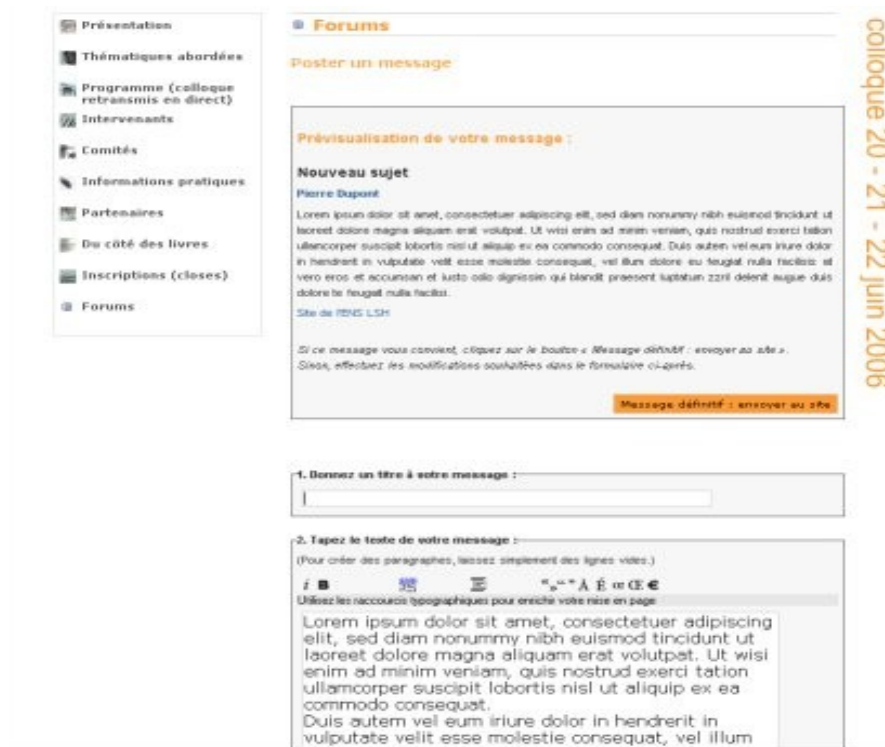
Présentation

Thématiques abordées

Programme (colloque retransmis en direct)

Intervenants

Comités

Informations pratiques

Partenaires

Du côté des livres

Inscriptions (closes)

Forums

Forums

Poster un message

Prévisualisation de votre message :

Nouveau sujet

Pierre Dupont

Lorem ipsum dolor sit amet, consectetuer adipiscing elit, sed diam nonummy nibh euismod tincidunt ut laoreet dolore magna aliquam erat volutpat. Ut wisi enim ad minim veniam, quis nostrud exerci tation ullamcorper suscipit lobortis nisl ut aliquip ex ea commodo consequat. Duis autem vel eum iriure dolor in hendrerit in vulputate velit esse molestie consequat, vel illum dolore eu feugiat nulla facilisis at vero eros et accumsan et iusto odio dignissim qui blandit praesent luptatum zzril delenit augue duis dolore te feugait nulla facilisi.

Site de l'ENS LSH

Si ce message vous convient, cliquez sur le bouton « Message définitif : envoyer au site ». Sinon, effectuez les modifications souhaitées dans le formulaire ci-après.

Message définitif : envoyer au site

1. Donnez un titre à votre message :

2. Tapez le texte de votre message :

(Pour créer des paragraphes, laissez simplement des lignes vides.)

i B « » " À É œ Œ €

Utilisez les raccourcis typographiques pour enrichir votre mise en page

Lorem ipsum dolor sit amet, consectetuer adipiscing elit, sed diam nonummy nibh euismod tincidunt ut laoreet dolore magna aliquam erat volutpat. Ut wisi enim ad minim veniam, quis nostrud exerci tation ullamcorper suscipit lobortis nisl ut aliquip ex ea commodo consequat.
Duis autem vel eum iriure dolor in hendrerit in vulputate velit esse molestie consequat, vel illum

colloque 20 - 21 - 22 juin 2006